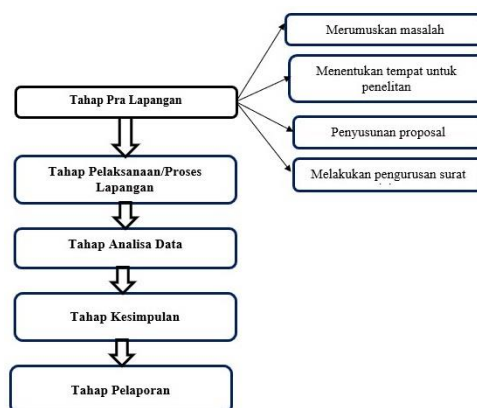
Tahap Pra Lapangan

Merumuskan masalah

Menentukan tempat untuk penelitan

Penyusunan proposal

Melakukan pengurusan surat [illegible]

Tahap Pelaksanaan/Proses Lapangan

Tahap Analisa Data

Tahap Kesimpulan

Tahap Pelaporan